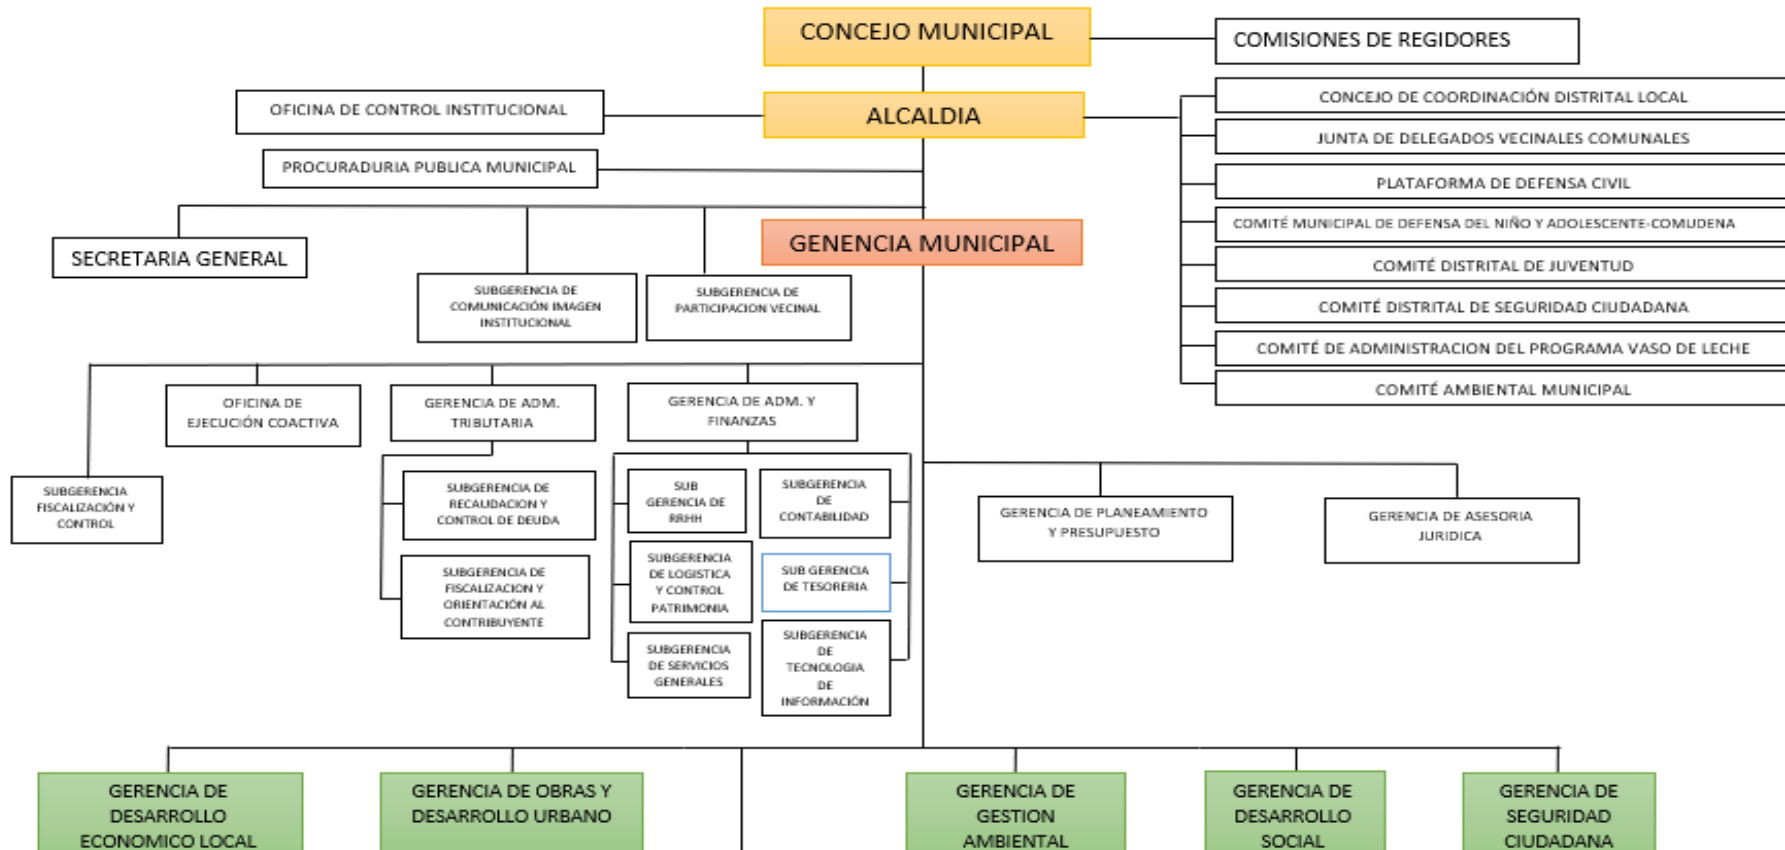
CONCEJO MUNICIPAL

COMISIONES DE REGIDORES

OFICINA DE CONTROL INSTITUCIONAL

ALCALDIA

CONCEJO DE COORDINACIÓN DISTRITAL LOCAL

JUNTA DE DELEGADOS VECINALES COMUNALES

PROCURADURIA PUBLICA MUNICIPAL

PLATAFORMA DE DEFENSA CIVIL

COMITÉ MUNICIPAL DE DEFENSA DEL NIÑO Y ADOLESCENTE-COMUDENA

SECRETARIA GENERAL

GENENCIA MUNICIPAL

COMITÉ DISTRITAL DE JUVENTUD

SUBGERENCIA DE COMUNICACIÓN IMAGEN INSTITUCIONAL

SUBGERENCIA DE PARTICIPACION VECINAL

COMITÉ DISTRITAL DE SEGURIDAD CIUDADANA

COMITÉ DE ADMINISTRACION DEL PROGRAMA VASO DE LECHE

COMITÉ AMBIENTAL MUNICIPAL

OFICINA DE EJECUCIÓN COACTIVA

GERENCIA DE ADM. TRIBUTARIA

GERENCIA DE ADM. Y FINANZAS

SUBGERENCIA FISCALIZACIÓN Y CONTROL

SUBGERENCIA DE RECAUDACION Y CONTROL DE DEUDA

SUB GERENCIA DE RRHH

SUBGERENCIA DE CONTABILIDAD

GERENCIA DE PLANEAMIENTO Y PRESUPUESTO

GERENCIA DE ASESORIA JURIDICA

SUBGERENCIA DE FISCALIZACION Y ORIENTACIÓN AL CONTRIBUYENTE

SUBGERENCIA DE LOGISTICA Y CONTROL PATRIMONIA

SUB GERENCIA DE TESORERIA

SUBGERENCIA DE SERVICIOS GENERALES

SUBGERENCIA DE TECNOLOGIA DE INFORMACIÓN

GERENCIA DE DESARROLLO ECONOMICO LOCAL

GERENCIA DE OBRAS Y DESARROLLO URBANO

GERENCIA DE GESTION AMBIENTAL

GERENCIA DE DESARROLLO SOCIAL

GERENCIA DE SEGURIDAD CIUDADANA